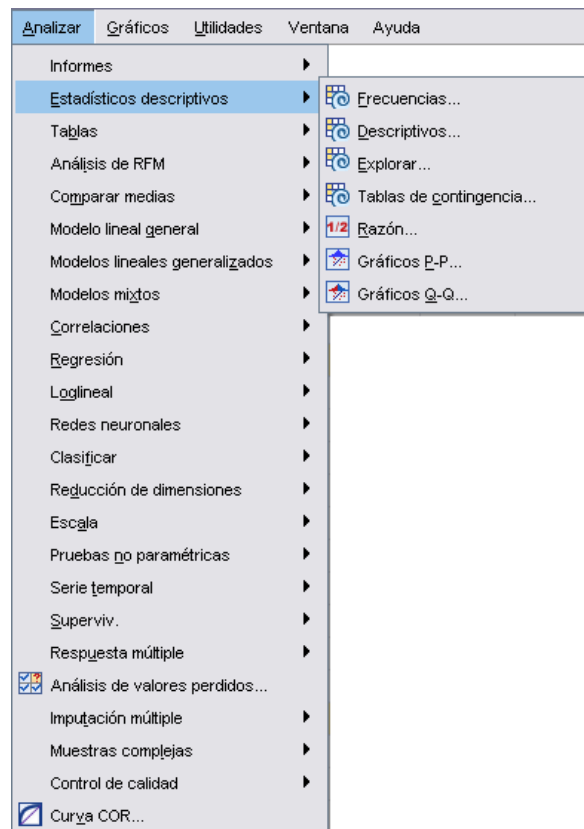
Analizar Gráficos Utilidades Ventana Ayuda

Informes
Estadísticos descriptivos
Tablas
Análisis de RFM
Comparar medias
Modelo lineal general
Modelos lineales generalizados
Modelos mixtos
Correlaciones
Regresión
Loglineal
Redes neuronales
Clasificar
Reducción de dimensiones
Escala
Pruebas no paramétricas
Serie temporal
Superviv.
Respuesta múltiple
Análisis de valores perdidos...
Imputación múltiple
Muestras complejas
Control de calidad
Curva COR...

Frecuencias...
Descriptivos...
Explorar...
Tablas de contingencia...
1/2 Razón...
Gráficos P-P...
Gráficos Q-Q...